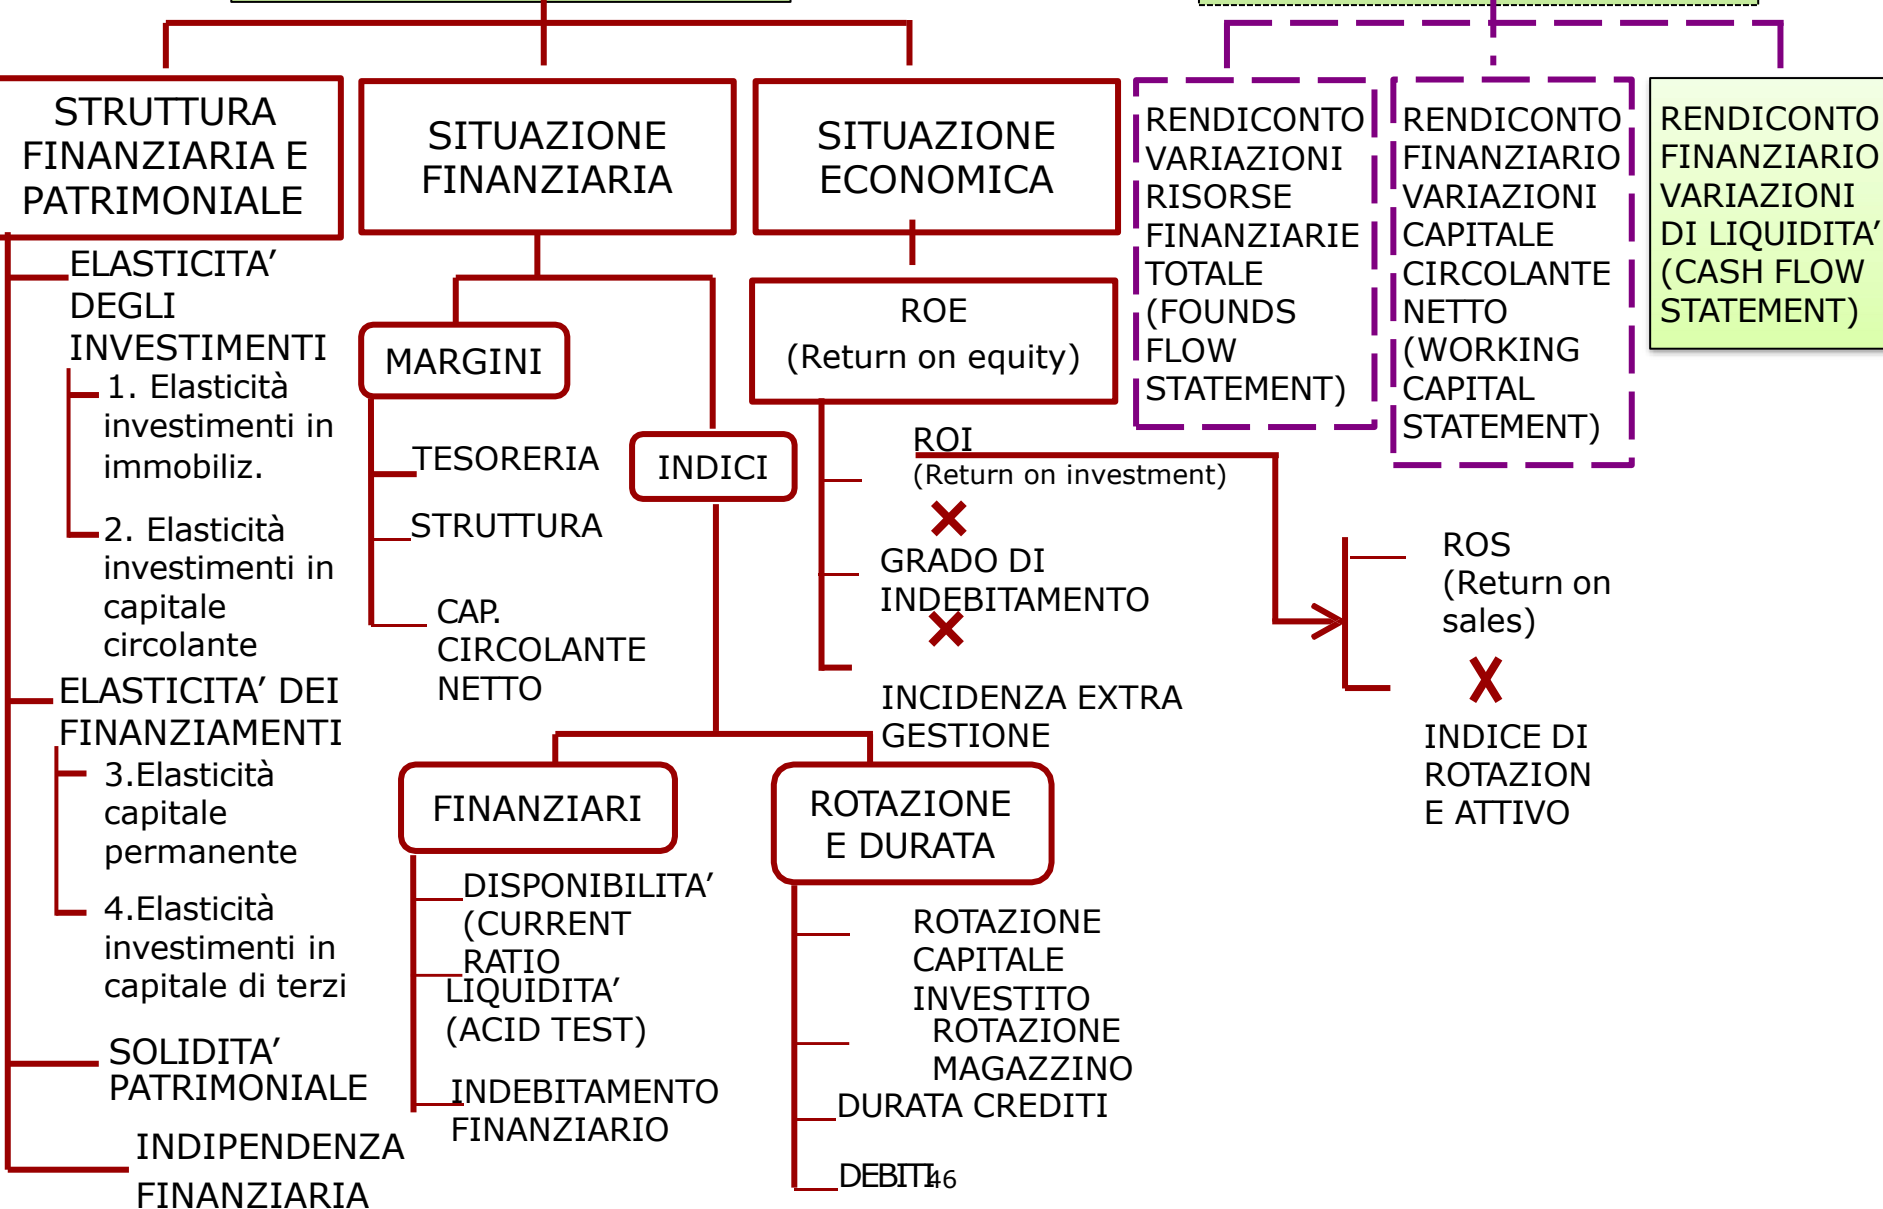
STRUTTURA FINANZIARIA E PATRIMONIALE

ELASTICITA' DEGLI INVESTIMENTI

1. Elasticità investimenti in immobiliz.

2. Elasticità investimenti in capitale circolante

ELASTICITA' DEI FINANZIAMENTI

3.Elasticità capitale permanente

4.Elasticità investimenti in capitale di terzi

SOLIDITA' PATRIMONIALE

INDIPENDENZA FINANZIARIA

SITUAZIONE FINANZIARIA

MARGINI

TESORERIA

STRUTTURA

CAP. CIRCOLANTE NETTO

INDICI

FINANZIARI

DISPONIBILITA' (CURRENT RATIO

LIQUIDITA' (ACID TEST)

INDEBITAMENTO FINANZIARIO

ROTAZIONE E DURATA

ROTAZIONE CAPITALE INVESTITO

ROTAZIONE MAGAZZINO

DURATA CREDITI

DEBITI

46

SITUAZIONE ECONOMICA

ROE
(Return on equity)

ROI
(Return on investment)

GRADO DI INDEBITAMENTO

INCIDENZA EXTRA GESTIONE

ROS
(Return on sales)

INDICE DI ROTAZION E ATTIVO

RENDICONTO VARIAZIONI RISORSE FINANZIARIE TOTALE (FOUNDS FLOW STATEMENT)

RENDICONTO FINANZIARIO VARIAZIONI CAPITALE CIRCOLANTE NETTO (WORKING CAPITAL STATEMENT)

RENDICONTO FINANZIARIO VARIAZIONI DI LIQUIDITA' (CASH FLOW STATEMENT)